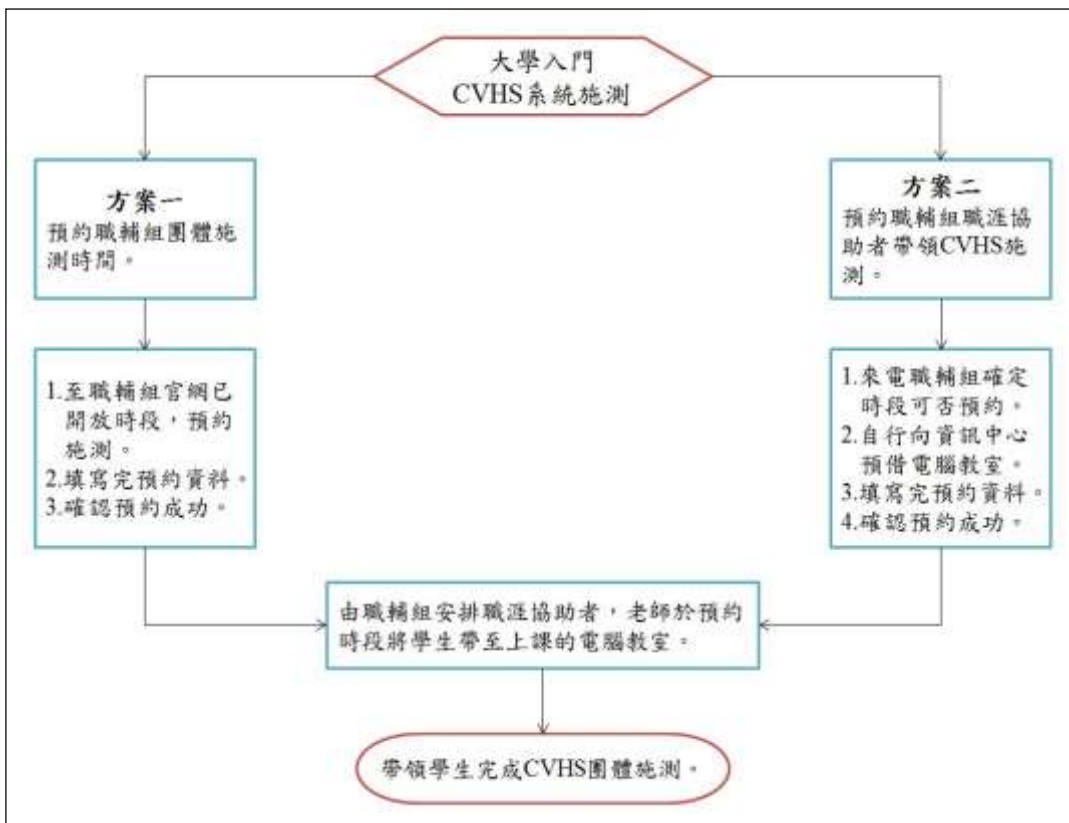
大學入門
CVHS系統施測

方案一
預約職輔組團體施測時間。

方案二
預約職輔組職涯協助者帶領CVHS施測。

1.至職輔組官網已開放時段，預約施測。
2.填寫完預約資料。
3.確認預約成功。

1.來電職輔組確定時段可否預約。
2.自行向資訊中心預借電腦教室。
3.填寫完預約資料。
4.確認預約成功。

由職輔組安排職涯協助者，老師於預約時段將學生帶至上課的電腦教室。

帶領學生完成CVHS團體施測。